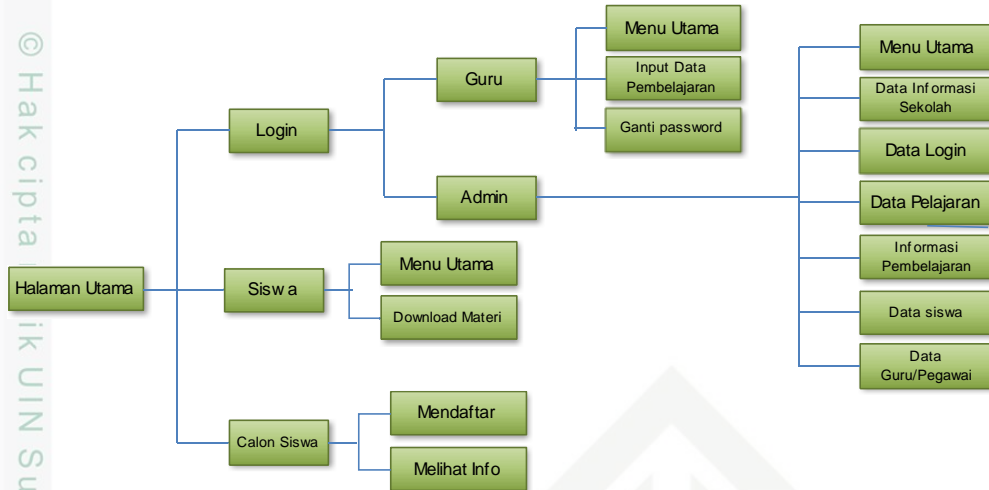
© Hak cipta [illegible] ik UIN Su

Halaman Utama

Login

Guru

Menu Utama

Input Data Pembelajaran

Ganti password

Admin

Menu Utama

Data Informasi Sekolah

Data Login

Data Pelajaran

Informasi Pembelajaran

Data siswa

Data Guru/Pegawai

Siswa

Menu Utama

Download Materi

Calon Siswa

Mendaftar

Melihat Info